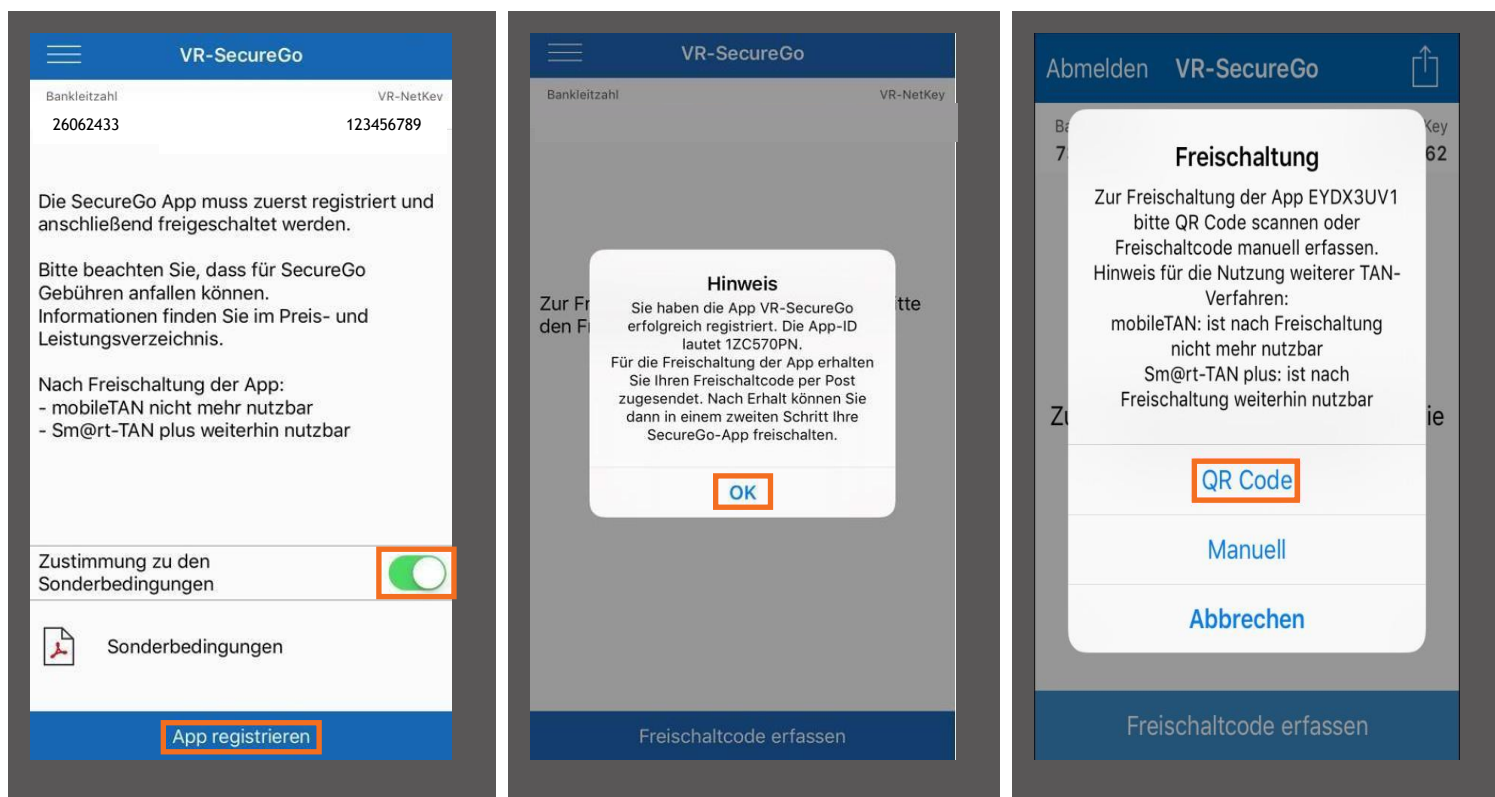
VR-SecureGo

Bankleitzahl
VR-NetKey
26062433
123456789

Die SecureGo App muss zuerst registriert und anschließend freigeschaltet werden.

Bitte beachten Sie, dass für SecureGo Gebühren anfallen können.
Informationen finden Sie im Preis- und Leistungsverzeichnis.

Nach Freischaltung der App:
- mobileTAN nicht mehr nutzbar
- Sm@rt-TAN plus weiterhin nutzbar

Zustimmung zu den Sonderbedingungen

Sonderbedingungen

App registrieren

VR-SecureGo

Bankleitzahl
VR-NetKey

Zur Fr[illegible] itte den Fr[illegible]

Hinweis
Sie haben die App VR-SecureGo erfolgreich registriert. Die App-ID lautet 1ZC570PN.
Für die Freischaltung der App erhalten Sie Ihren Freischaltcode per Post zugesendet. Nach Erhalt können Sie dann in einem zweiten Schritt Ihre SecureGo-App freischalten.

OK

Freischaltcode erfassen

Abmelden
VR-SecureGo

Ba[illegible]
7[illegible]
Key
62

Freischaltung
Zur Freischaltung der App EYDX3UV1 bitte QR Code scannen oder Freischaltcode manuell erfassen.
Hinweis für die Nutzung weiterer TAN-Verfahren:
mobileTAN: ist nach Freischaltung nicht mehr nutzbar
Sm@rt-TAN plus: ist nach Freischaltung weiterhin nutzbar

Zu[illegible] ie

QR Code
Manuell
Abbrechen

Freischaltcode erfassen